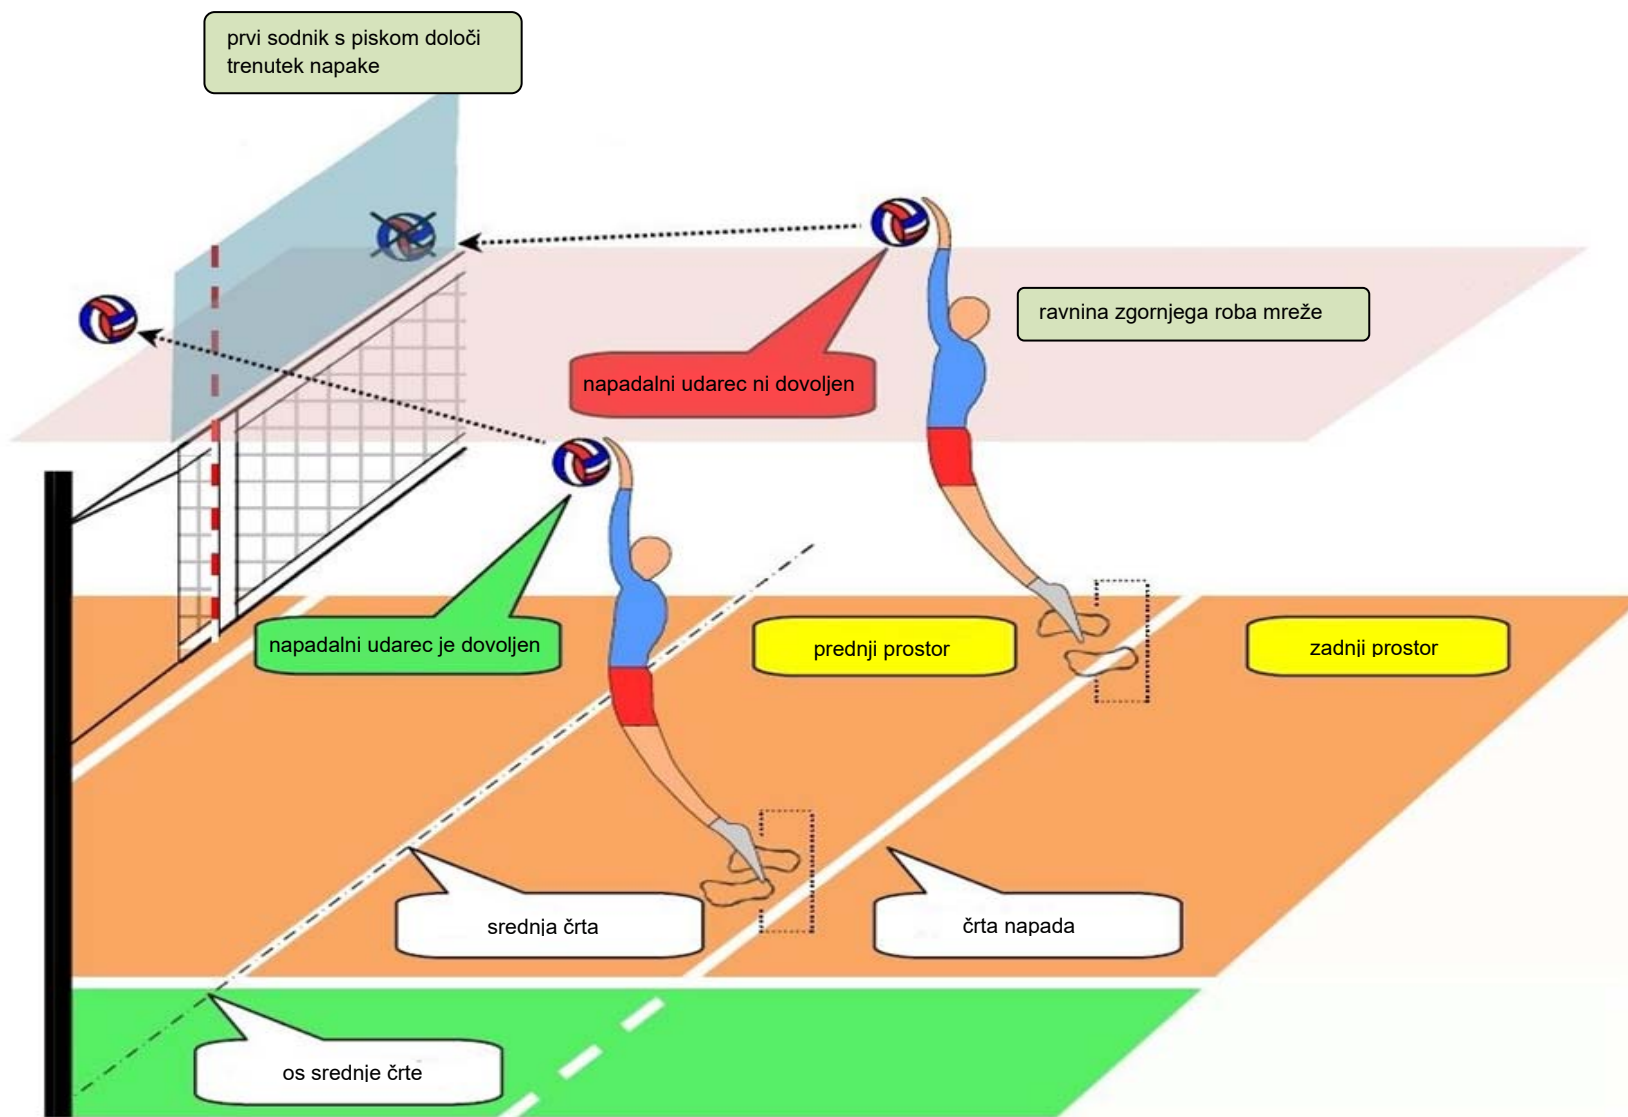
prvi sodnik s piskom določi trenutek napake

ravnina zgornjega roba mreže

napadalni udarec ni dovoljen

napadalni udarec je dovoljen

prednji prostor

zadnji prostor

srednja črta

črta napada

os srednje črte